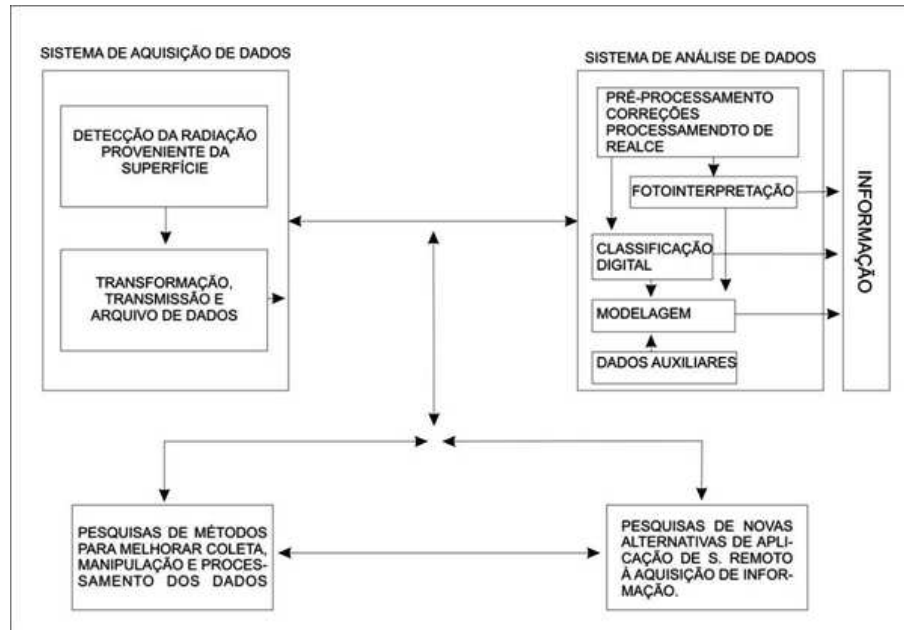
SISTEMA DE AQUISIÇÃO DE DADOS

DETECÇÃO DA RADIAÇÃO PROVENIENTE DA SUPERFÍCIE

TRANSFORMAÇÃO, TRANSMISSÃO E ARQUIVO DE DADOS

SISTEMA DE ANÁLISE DE DADOS

PRÉ-PROCESSAMENTO CORREÇÕES PROCESSAMENDTO DE REALCE

FOTOINTERPRETAÇÃO

CLASSIFICAÇÃO DIGITAL

MODELAGEM

DADOS AUXILIARES

INFORMAÇÃO

PESQUISAS DE MÉTODOS PARA MELHORAR COLETA, MANIPULAÇÃO E PROCESSAMENTO DOS DADOS

PESQUISAS DE NOVAS ALTERNATIVAS DE APLICAÇÃO DE S. REMOTO À AQUISIÇÃO DE INFORMAÇÃO.